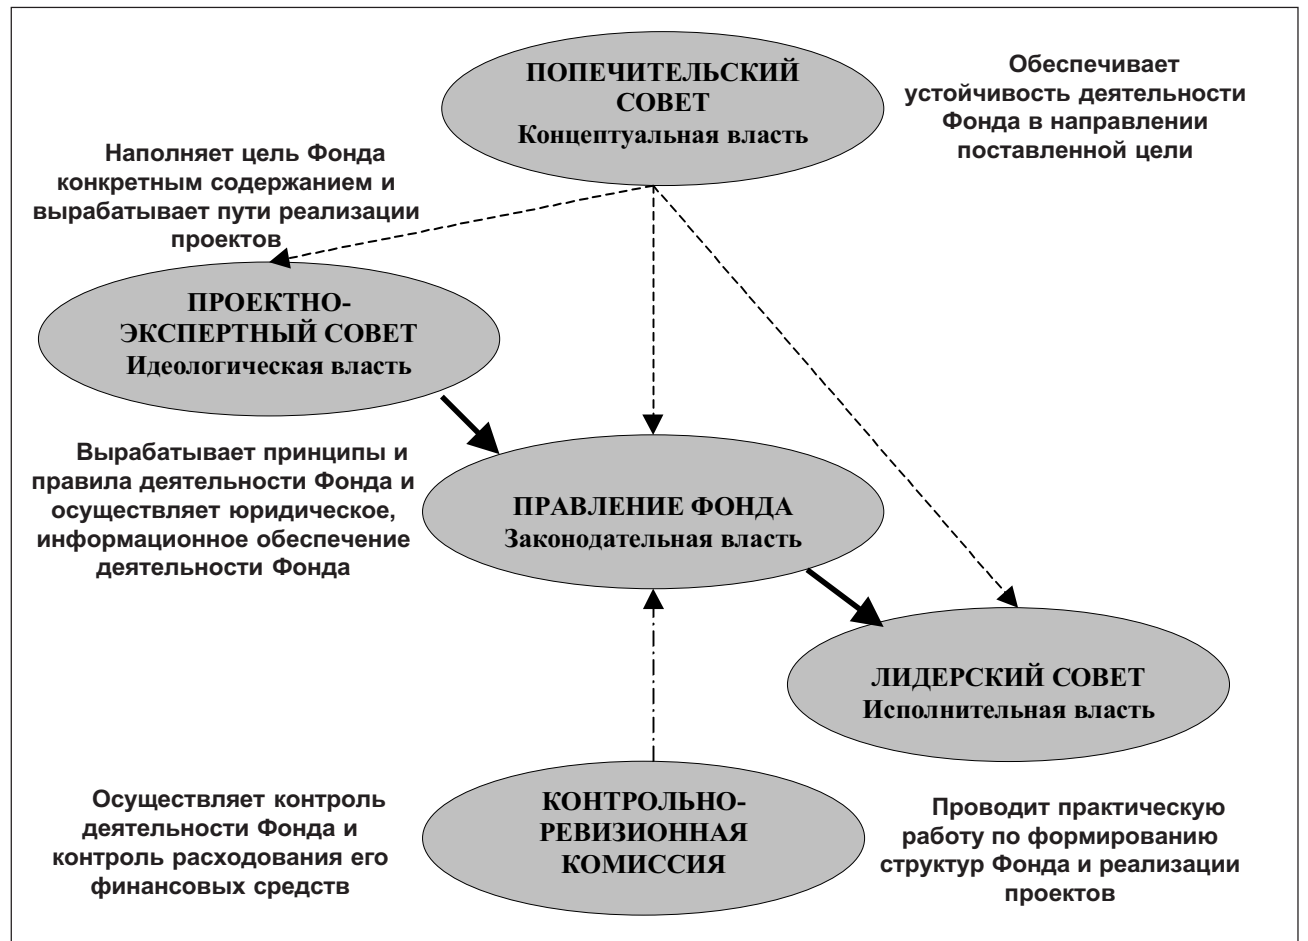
ПОПЕЧИТЕЛЬСКИЙ СОВЕТ
Концептуальная власть

Обеспечивает устойчивость деятельности Фонда в направлении поставленной цели

Наполняет цель Фонда конкретным содержанием и вырабатывает пути реализации проектов

ПРОЕКТНО-ЭКСПЕРТНЫЙ СОВЕТ
Идеологическая власть

Вырабатывает принципы и правила деятельности Фонда и осуществляет юридическое, информационное обеспечение деятельности Фонда

ПРАВЛЕНИЕ ФОНДА
Законодательная власть

ЛИДЕРСКИЙ СОВЕТ
Исполнительная власть

Осуществляет контроль деятельности Фонда и контроль расходования его финансовых средств

КОНТРОЛЬНО-РЕВИЗИОННАЯ КОМИССИЯ

Проводит практическую работу по формированию структур Фонда и реализации проектов